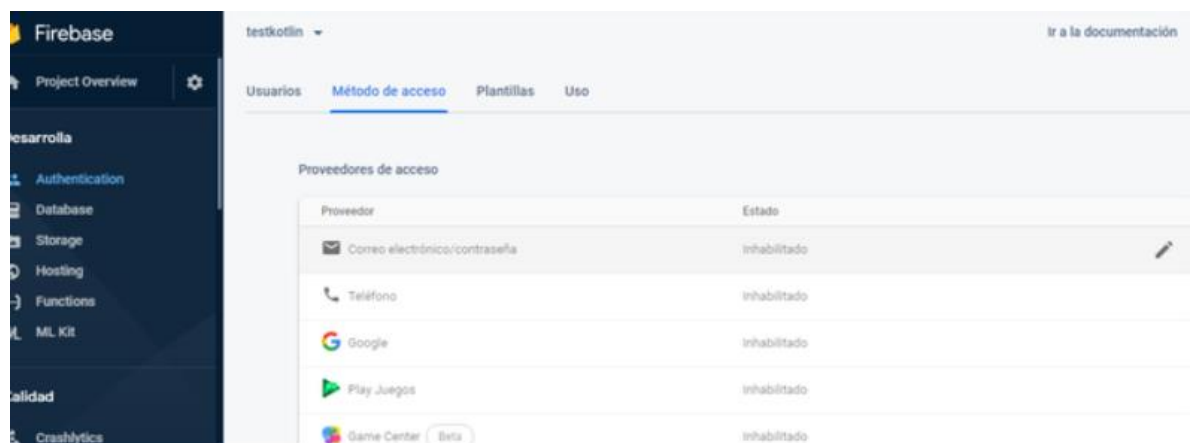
Firebase

Project Overview

esarrolla

Authentication

Database

Storage

Hosting

Functions

ML Kit

alidad

Crashlytics

testkotlin

Ir a la documentación

Usuarios Método de acceso Plantillas Uso

Proveedores de acceso

| Proveedor | Estado |
|---|---|
| Correo electrónico/contraseña | Inhabilitado |
| Teléfono | Inhabilitado |
| Google | Inhabilitado |
| Play Juegos | Inhabilitado |
| Game Center Beta | Inhabilitado |